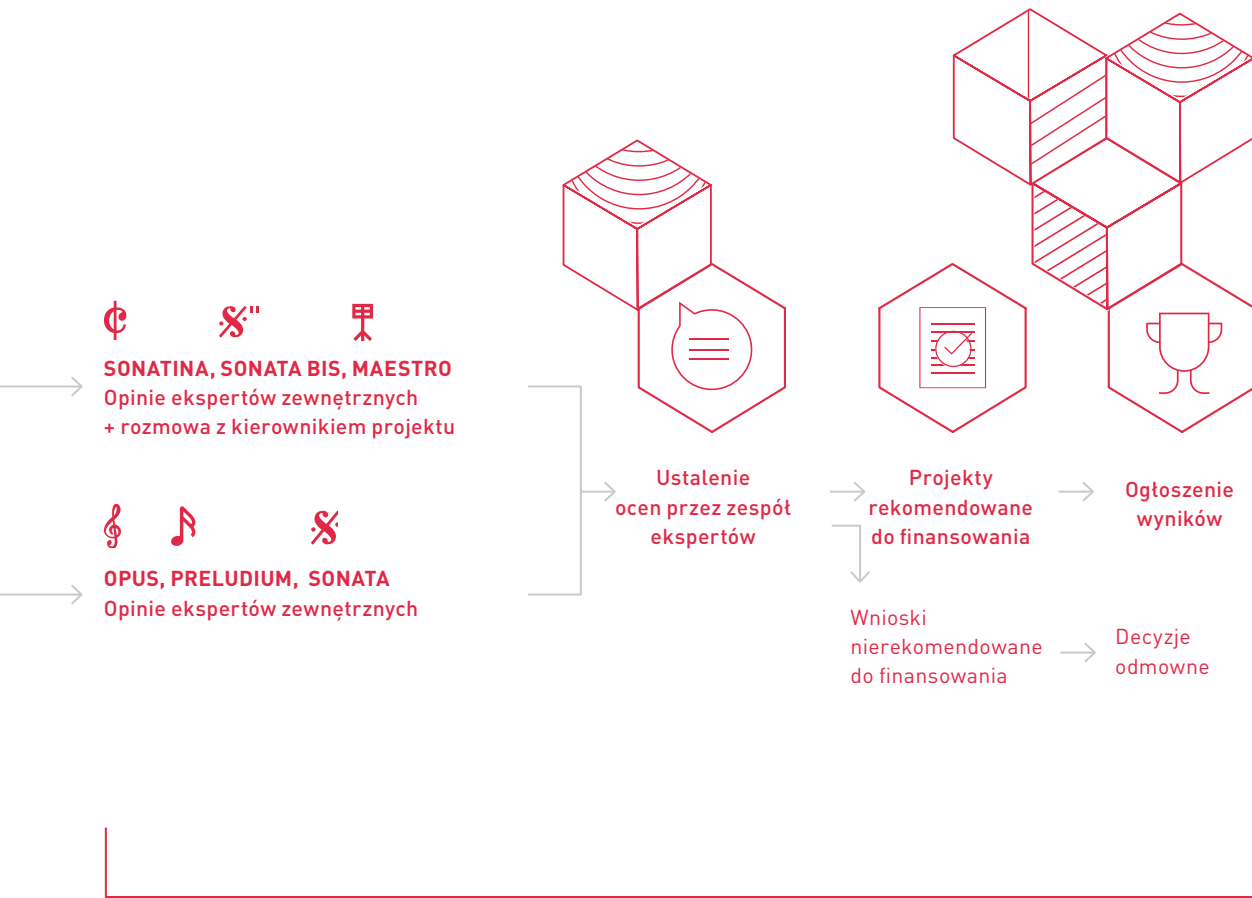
SONATINA, SONATA BIS, MAESTRO
Opinie ekspertów zewnętrznych + rozmowa z kierownikiem projektu

OPUS, PRELUDIUM, SONATA
Opinie ekspertów zewnętrznych

Ustalenie ocen przez zespół ekspertów

Projekty rekomendowane do finansowania

Ogłoszenie wyników

Wnioski nierekomendowane do finansowania

Decyzje odmowne